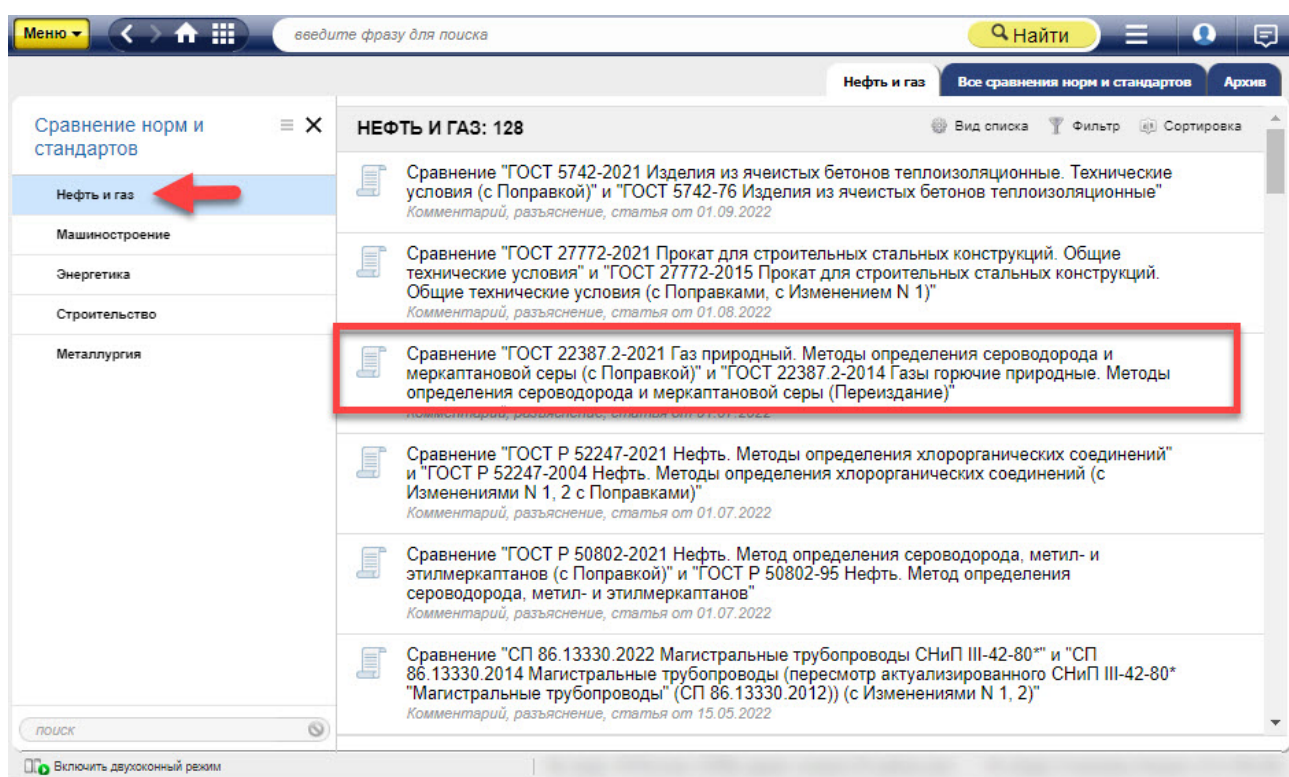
Меню

введите фразу для поиска

Найти

Нефть и газ | Все сравнения норм и стандартов | Архив

Сравнение норм и стандартов

Нефть и газ

Машиностроение

Энергетика

Строительство

Металлургия

поиск

Включить двухоконный режим

НЕФТЬ И ГАЗ: 128

Вид списка Фильтр Сортировка

Сравнение "ГОСТ 5742-2021 Изделия из ячеистых бетонов теплоизоляционные. Технические условия (с Поправкой)" и "ГОСТ 5742-76 Изделия из ячеистых бетонов теплоизоляционные"
Комментарий, разъяснение, статья от 01.09.2022

Сравнение "ГОСТ 27772-2021 Прокат для строительных стальных конструкций. Общие технические условия" и "ГОСТ 27772-2015 Прокат для строительных стальных конструкций. Общие технические условия (с Поправками, с Изменением N 1)"
Комментарий, разъяснение, статья от 01.08.2022

Сравнение "ГОСТ 22387.2-2021 Газ природный. Методы определения сероводорода и меркаптановой серы (с Поправкой)" и "ГОСТ 22387.2-2014 Газы горючие природные. Методы определения сероводорода и меркаптановой серы (Переиздание)"
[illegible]

Сравнение "ГОСТ Р 52247-2021 Нефть. Методы определения хлорорганических соединений" и "ГОСТ Р 52247-2004 Нефть. Методы определения хлорорганических соединений (с Изменениями N 1, 2 с Поправками)"
Комментарий, разъяснение, статья от 01.07.2022

Сравнение "ГОСТ Р 50802-2021 Нефть. Метод определения сероводорода, метил- и этилмеркаптанов (с Поправкой)" и "ГОСТ Р 50802-95 Нефть. Метод определения сероводорода, метил- и этилмеркаптанов"
Комментарий, разъяснение, статья от 01.07.2022

Сравнение "СП 86.13330.2022 Магистральные трубопроводы СНиП III-42-80*" и "СП 86.13330.2014 Магистральные трубопроводы (пересмотр актуализированного СНиП III-42-80* "Магистральные трубопроводы" (СП 86.13330.2012)) (с Изменениями N 1, 2)"
Комментарий, разъяснение, статья от 15.05.2022